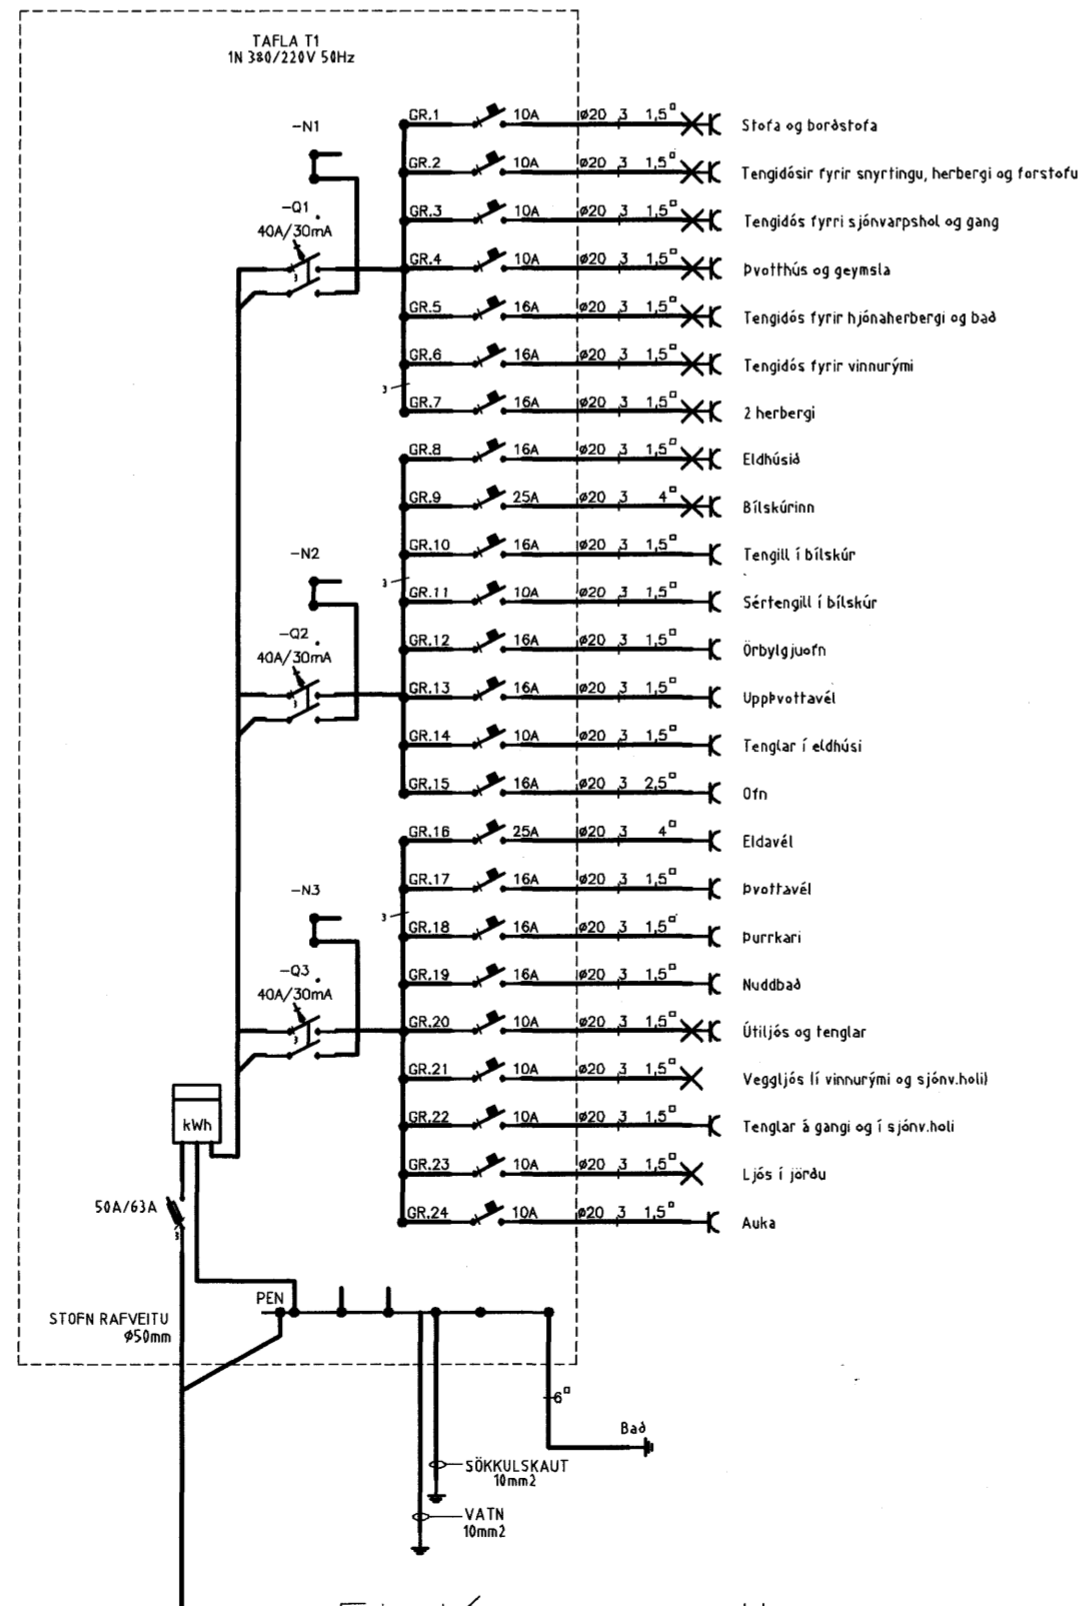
TAFLA T1
1N 380/220V 50Hz

-N1

-Q1
40A/30mA

GR.1 10A ø20 3 1,5$^{\square}$ Stofa og borðstofa
GR.2 10A ø20 3 1,5$^{\square}$ Tengidósir fyrir snyrtingu, herbergi og forstofu
GR.3 10A ø20 3 1,5$^{\square}$ Tengidós fyrri sjónvarpshol og gang
GR.4 10A ø20 3 1,5$^{\square}$ Þvotthús og geymsla
GR.5 16A ø20 3 1,5$^{\square}$ Tengidós fyrir hjónaherbergi og bað
GR.6 16A ø20 3 1,5$^{\square}$ Tengidós fyrir vinnurými
GR.7 16A ø20 3 1,5$^{\square}$ 2 herbergi
GR.8 16A ø20 3 1,5$^{\square}$ Eldhúsið
GR.9 25A ø20 3 4$^{\square}$ Bílskúrinn
GR.10 16A ø20 3 1,5$^{\square}$ Tengill í bílskúr
GR.11 10A ø20 3 1,5$^{\square}$ Sértengill í bílskúr
GR.12 16A ø20 3 1,5$^{\square}$ Örbylgjuofn
GR.13 16A ø20 3 1,5$^{\square}$ Uppþvottavél
GR.14 10A ø20 3 1,5$^{\square}$ Tenglar í eldhúsi
GR.15 16A ø20 3 2,5$^{\square}$ Ofn
GR.16 25A ø20 3 4$^{\square}$ Eldavél
GR.17 16A ø20 3 1,5$^{\square}$ Þvottavél
GR.18 16A ø20 3 1,5$^{\square}$ Þurrkari
GR.19 16A ø20 3 1,5$^{\square}$ Nuddbað
GR.20 10A ø20 3 1,5$^{\square}$ Útiljós og tenglar
GR.21 10A ø20 3 1,5$^{\square}$ Veggljós (í vinnurými og sjónv.holi)
GR.22 10A ø20 3 1,5$^{\square}$ Tenglar á gangi og í sjónv.holi
GR.23 10A ø20 3 1,5$^{\square}$ Ljós í jörðu
GR.24 10A ø20 3 1,5$^{\square}$ Auka

3
3
3

-N2

-Q2
40A/30mA

-N3

-Q3
40A/30mA

kWh

50A/63A

STOFN RAFVEITU
ø50mm

PEN

6$^{\square}$

Bað

SÖKKULSKAUT
10mm2

VATN
10mm2